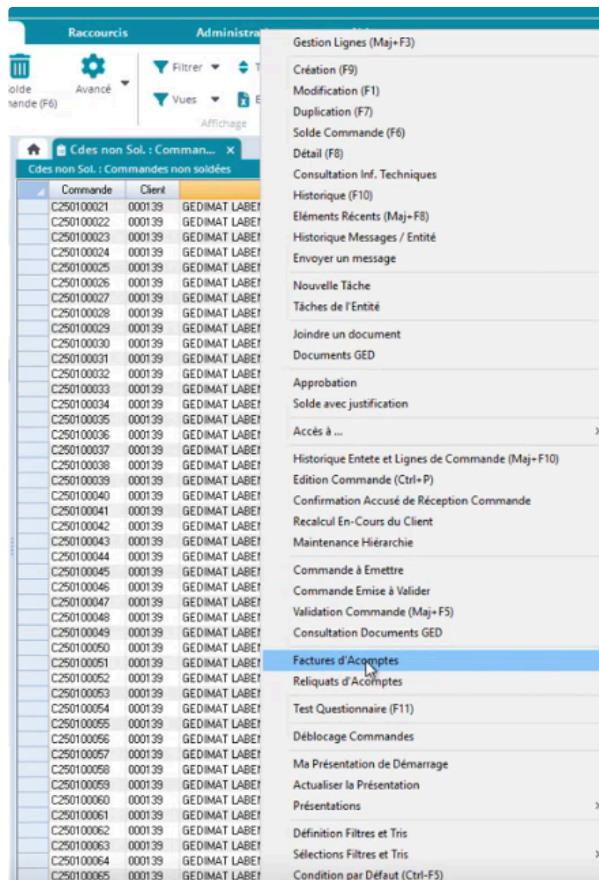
Raccourcis Administra

olde
nande (F6)

Avancé

Filtrer

Vues

Affichage

Cdes non Sol. : Comman... ×

Cdes non Sol. : Commandes non soldées

| Commande | Client | |
|---|---|---|
| C250100021 | 000139 | GEDIMAT LABEI |
| C250100022 | 000139 | GEDIMAT LABEI |
| C250100023 | 000139 | GEDIMAT LABEI |
| C250100024 | 000139 | GEDIMAT LABEI |
| C250100025 | 000139 | GEDIMAT LABEI |
| C250100026 | 000139 | GEDIMAT LABEI |
| C250100027 | 000139 | GEDIMAT LABEI |
| C250100028 | 000139 | GEDIMAT LABEI |
| C250100029 | 000139 | GEDIMAT LABEI |
| C250100030 | 000139 | GEDIMAT LABEI |
| C250100031 | 000139 | GEDIMAT LABEI |
| C250100032 | 000139 | GEDIMAT LABEI |
| C250100033 | 000139 | GEDIMAT LABEI |
| C250100034 | 000139 | GEDIMAT LABEI |
| C250100035 | 000139 | GEDIMAT LABEI |
| C250100036 | 000139 | GEDIMAT LABEI |
| C250100037 | 000139 | GEDIMAT LABEI |
| C250100038 | 000139 | GEDIMAT LABEI |
| C250100039 | 000139 | GEDIMAT LABEI |
| C250100040 | 000139 | GEDIMAT LABEI |
| C250100041 | 000139 | GEDIMAT LABEI |
| C250100042 | 000139 | GEDIMAT LABEI |
| C250100043 | 000139 | GEDIMAT LABEI |
| C250100044 | 000139 | GEDIMAT LABEI |
| C250100045 | 000139 | GEDIMAT LABEI |
| C250100046 | 000139 | GEDIMAT LABEI |
| C250100047 | 000139 | GEDIMAT LABEI |
| C250100048 | 000139 | GEDIMAT LABEI |
| C250100049 | 000139 | GEDIMAT LABEI |
| C250100050 | 000139 | GEDIMAT LABEI |
| C250100051 | 000139 | GEDIMAT LABEI |
| C250100052 | 000139 | GEDIMAT LABEI |
| C250100053 | 000139 | GEDIMAT LABEI |
| C250100054 | 000139 | GEDIMAT LABEI |
| C250100055 | 000139 | GEDIMAT LABEI |
| C250100056 | 000139 | GEDIMAT LABEI |
| C250100057 | 000139 | GEDIMAT LABEI |
| C250100058 | 000139 | GEDIMAT LABEI |
| C250100059 | 000139 | GEDIMAT LABEI |
| C250100060 | 000139 | GEDIMAT LABEI |
| C250100061 | 000139 | GEDIMAT LABEI |
| C250100062 | 000139 | GEDIMAT LABEI |
| C250100063 | 000139 | GEDIMAT LABEI |
| C250100064 | 000139 | GEDIMAT LABEI |
| C250100065 | 000139 | GEDIMAT LABEI |

Gestion Lignes (Maj+F3)
Création (F9)
Modification (F1)
Duplication (F7)
Solde Commande (F6)
Détail (F8)
Consultation Inf. Techniques
Historique (F10)
Eléments Récents (Maj+F8)
Historique Messages / Entité
Envoyer un message
Nouvelle Tâche
Tâches de l'Entité
Joindre un document
Documents GED
Approbation
Solde avec justification
Accès à ...
Historique Entete et Lignes de Commande (Maj+F10)
Edition Commande (Ctrl+P)
Confirmation Accusé de Réception Commande
Recalcul En-Cours du Client
Maintenance Hiérarchie
Commande à Emettre
Commande Emise à Valider
Validation Commande (Maj+F5)
Consultation Documents GED
Factures d'Acomptes
Reliquats d'Acomptes
Test Questionnaire (F11)
Déblocage Commandes
Ma Présentation de Démarrage
Actualiser la Présentation
Présentations
Définition Filtres et Tris
Sélections Filtres et Tris
Condition par Défaut (Ctrl-F5)